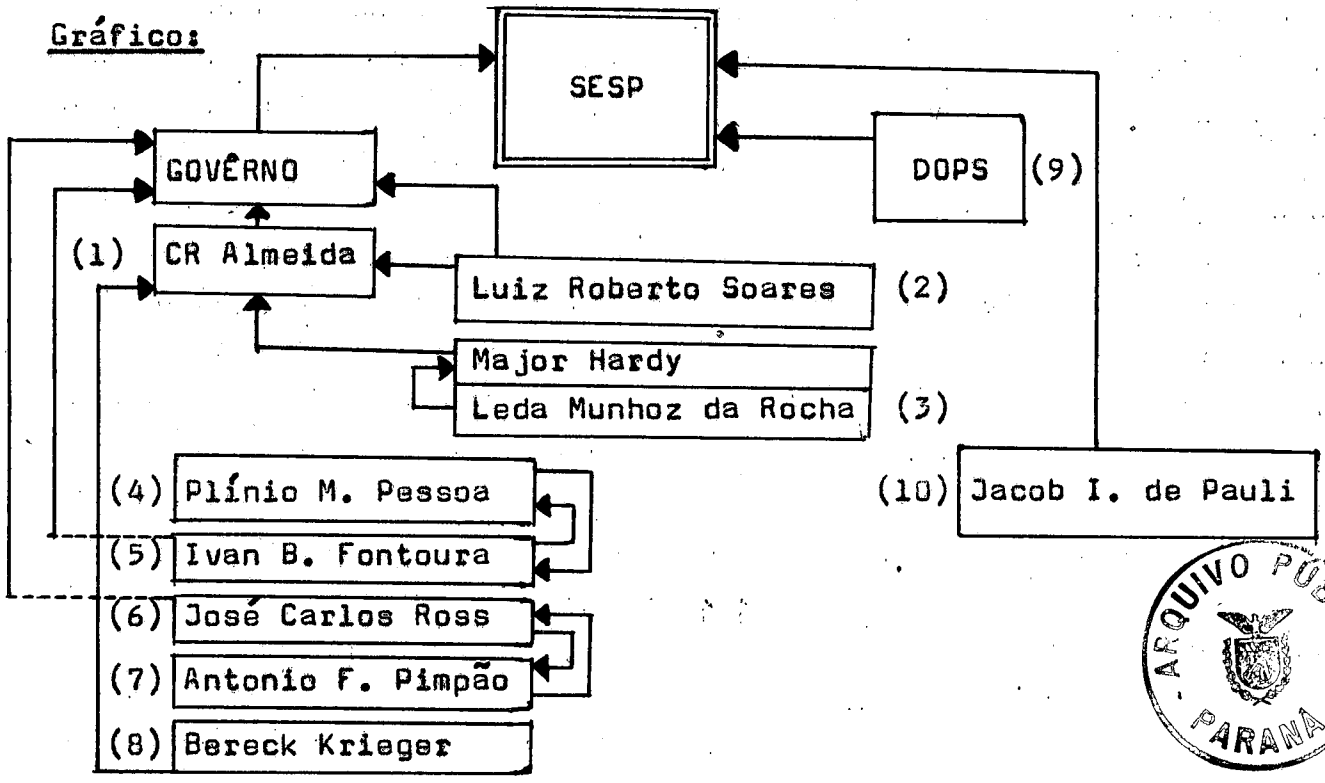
Gráfico:

SESP

GOVÊRNO

DOPS (9)

(1) CR Almeida

Luiz Roberto Soares (2)

Major Hardy

Leda Munhoz da Rocha (3)

(4) Plínio M. Pessoa

(10) Jacob I. de Pauli

(5) Ivan B. Fontoura

(6) José Carlos Ross

(7) Antonio F. Pimpão

(8) Bereck Krieger

ARQUIVO PÚ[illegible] PARANÁ